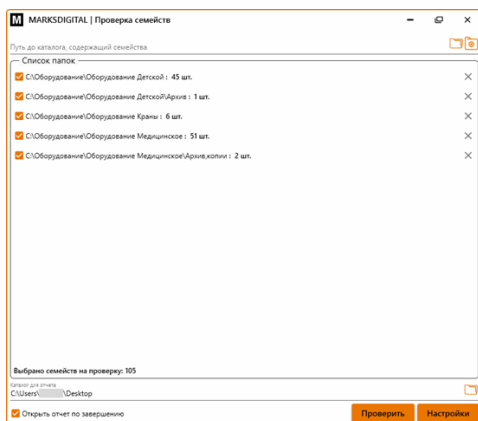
M MARKSDIGITAL | Проверка семейств

Путь до каталога, содержащий семейства

Список папок

C:\Оборудование\Оборудование Детской : 45 шт.

C:\Оборудование\Оборудование Детской\Архив : 1 шт.

C:\Оборудование\Оборудование Краны : 6 шт.

C:\Оборудование\Оборудование Медицинское : 51 шт.

C:\Оборудование\Оборудование Медицинское\Архив,копии : 2 шт.

Выбрано семейств на проверку: 105

Каталог для отчета
C:\Users\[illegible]\Desktop

Открыть отчет по завершению

Проверить

Настройки